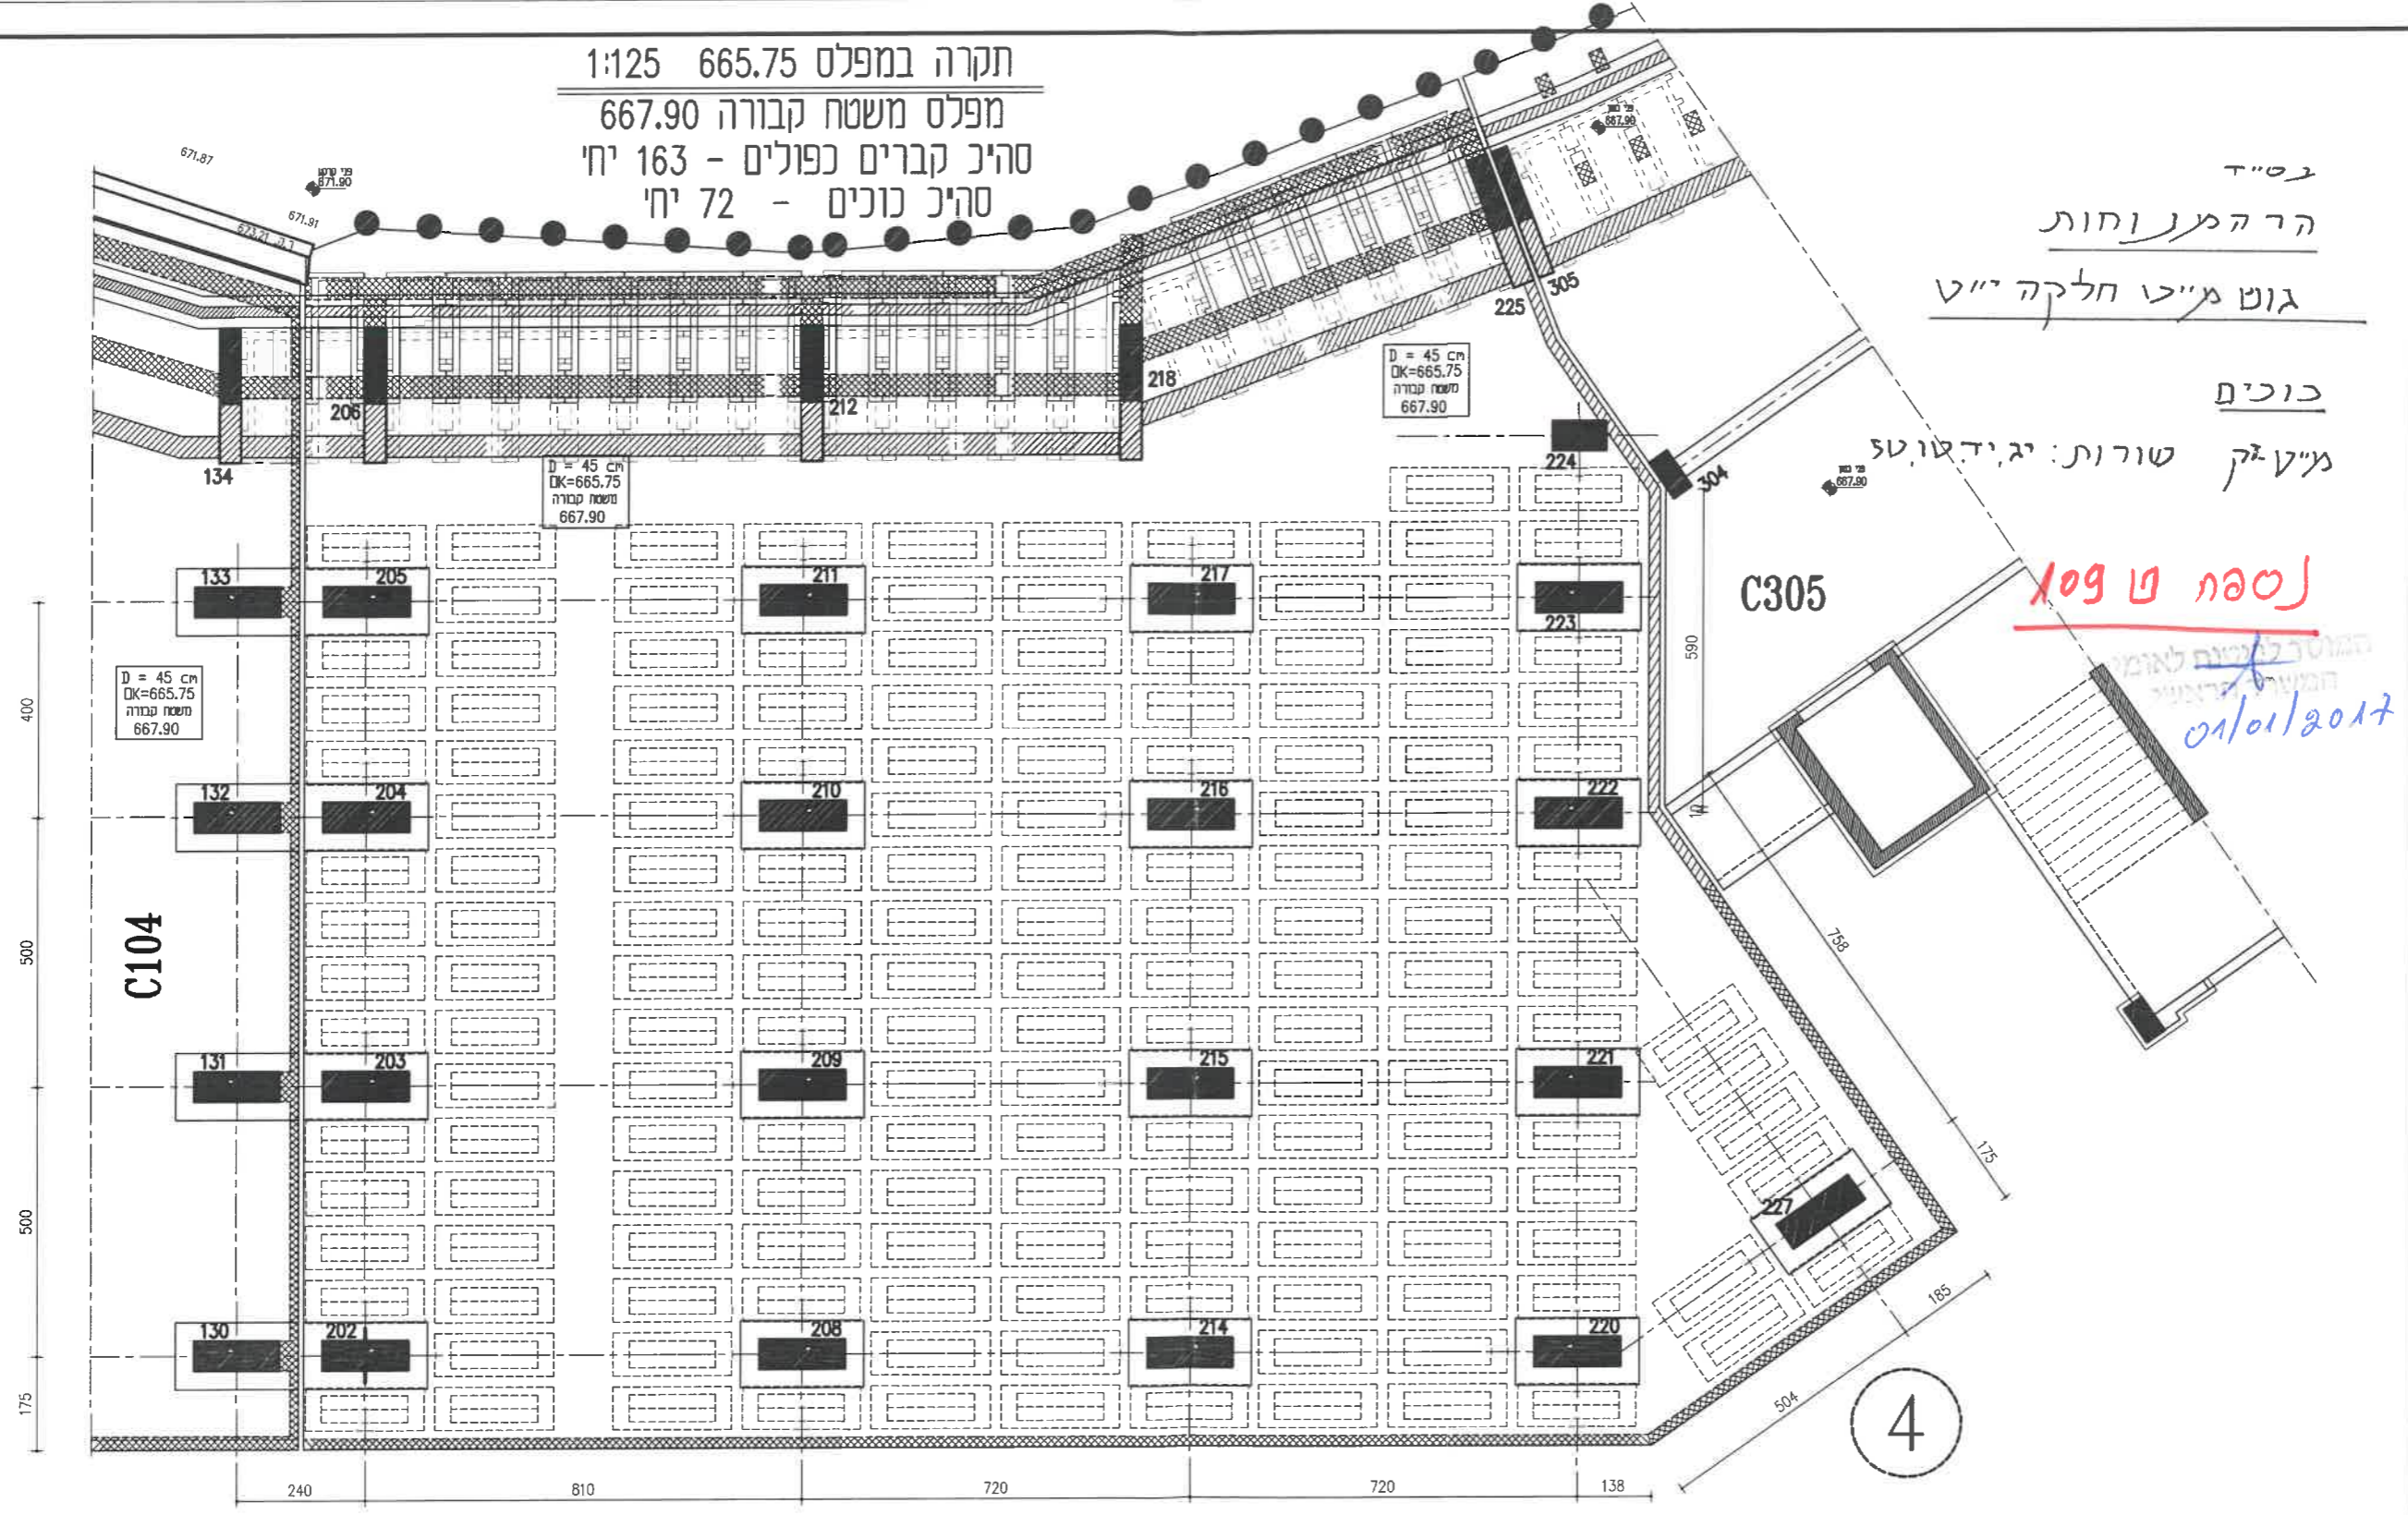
תקרה במפלס 665.75 1:125
מפלס משטח קבורה 667.90
סה"כ קברים כפולים - 163 יח'
סה"כ כוכים - 72 יח'

בס"ד
הר המנוחות
גוש מ"ט חלקה י"ט
כוכים
מ"ט ג' שורות: יג, יד, טו, טז

נספח ט 109
המוסד לבטוח לאומי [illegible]
01/01/2017

671.87
פני קרקע 671.90
671.91
673.21

D = 45 cm
DK=665.75
משטח קבורה
667.90

פני משטח 667.90

134 206 212 218 225 305 224 304
133 205 211 217 223
132 204 210 216 222
131 203 209 215 221
130 202 208 214 220
227

C104
C305

400
500
500
175
590
758
175
185
504
240 810 720 720 138

4